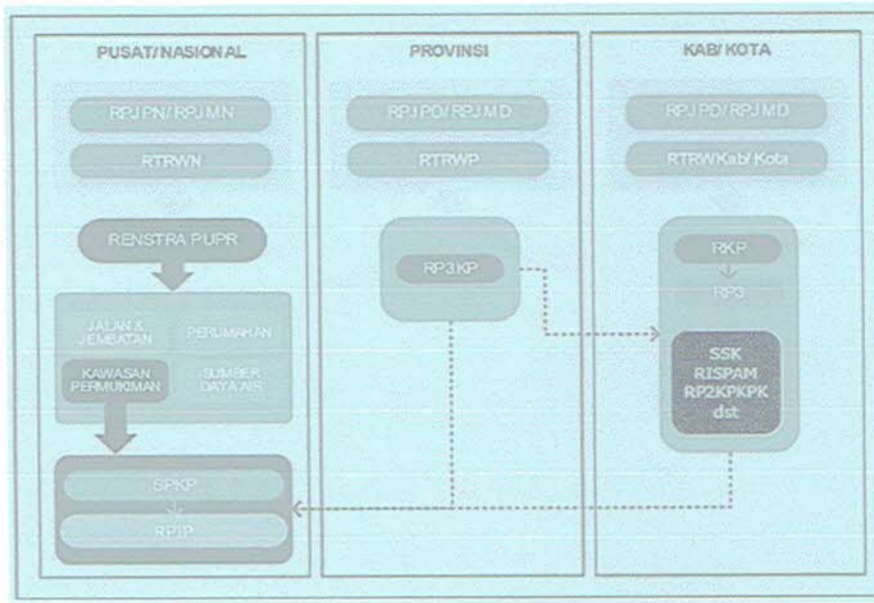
PUSAT/NASIONAL

RPJPN/RPJMN

RTRWN

RENSTRA PUPR

JALAN & JEMBATAN

PERUMAHAN

KAWASAN PERMUKIMAN

SUMBER DAYA AIR

SPKP

RPIP

PROVINSI

RPJPD/RPJMD

RTRWP

RP3KP

KAB/KOTA

RPJPD/RPJMD

RTRWKab/Kota

RKP

RP3

SSK
RISPAM
RP2KPKPK
dst